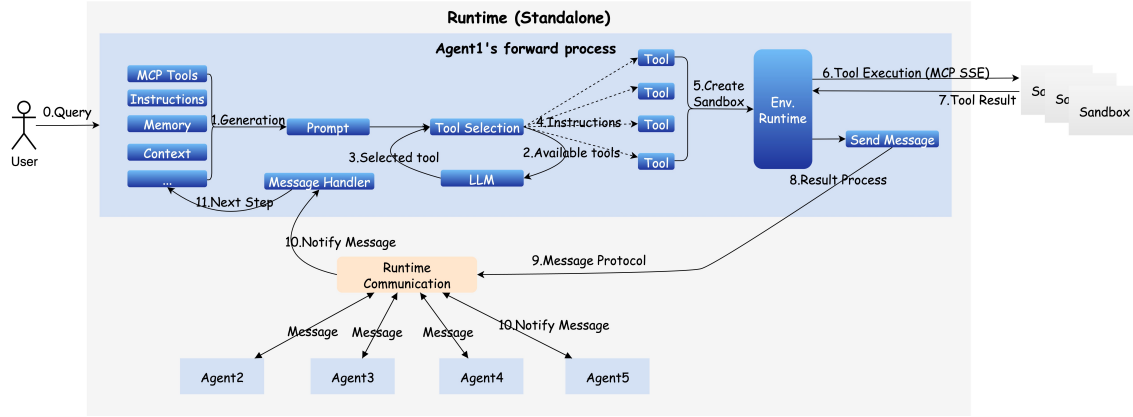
Runtime (Standalone)

Agent1's forward process

User

0.Query

MCP Tools

Instructions

Memory

Context

...

1.Generation

Prompt

Tool Selection

3.Selected tool

LLM

4.Instructions

2.Available tools

Tool

Tool

Tool

Tool

5.Create Sandbox

Env. Runtime

6.Tool Execution (MCP SSE)

7.Tool Result

Sa

Sa

Sandbox

Send Message

8.Result Process

Message Handler

11.Next Step

10.Notify Message

9.Message Protocol

Runtime Communication

Message

Message

Message

10.Notify Message

Agent2

Agent3

Agent4

Agent5